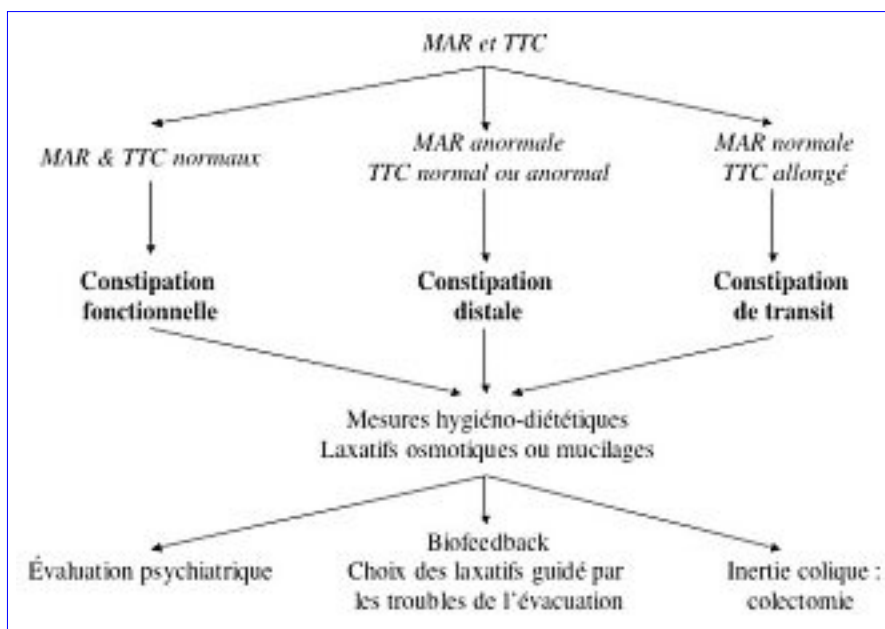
MAR et TTC

MAR & TTC normaux

MAR anormale
TTC normal ou anormal

MAR normale
TTC allongé

Constipation fonctionnelle

Constipation distale

Constipation de transit

Mesures hygiéno-diététiques
Laxatifs osmotiques ou mucilages

Évaluation psychiatrique

Biofeedback
Choix des laxatifs guidé par les troubles de l'évacuation

Inertie colique : colectomie